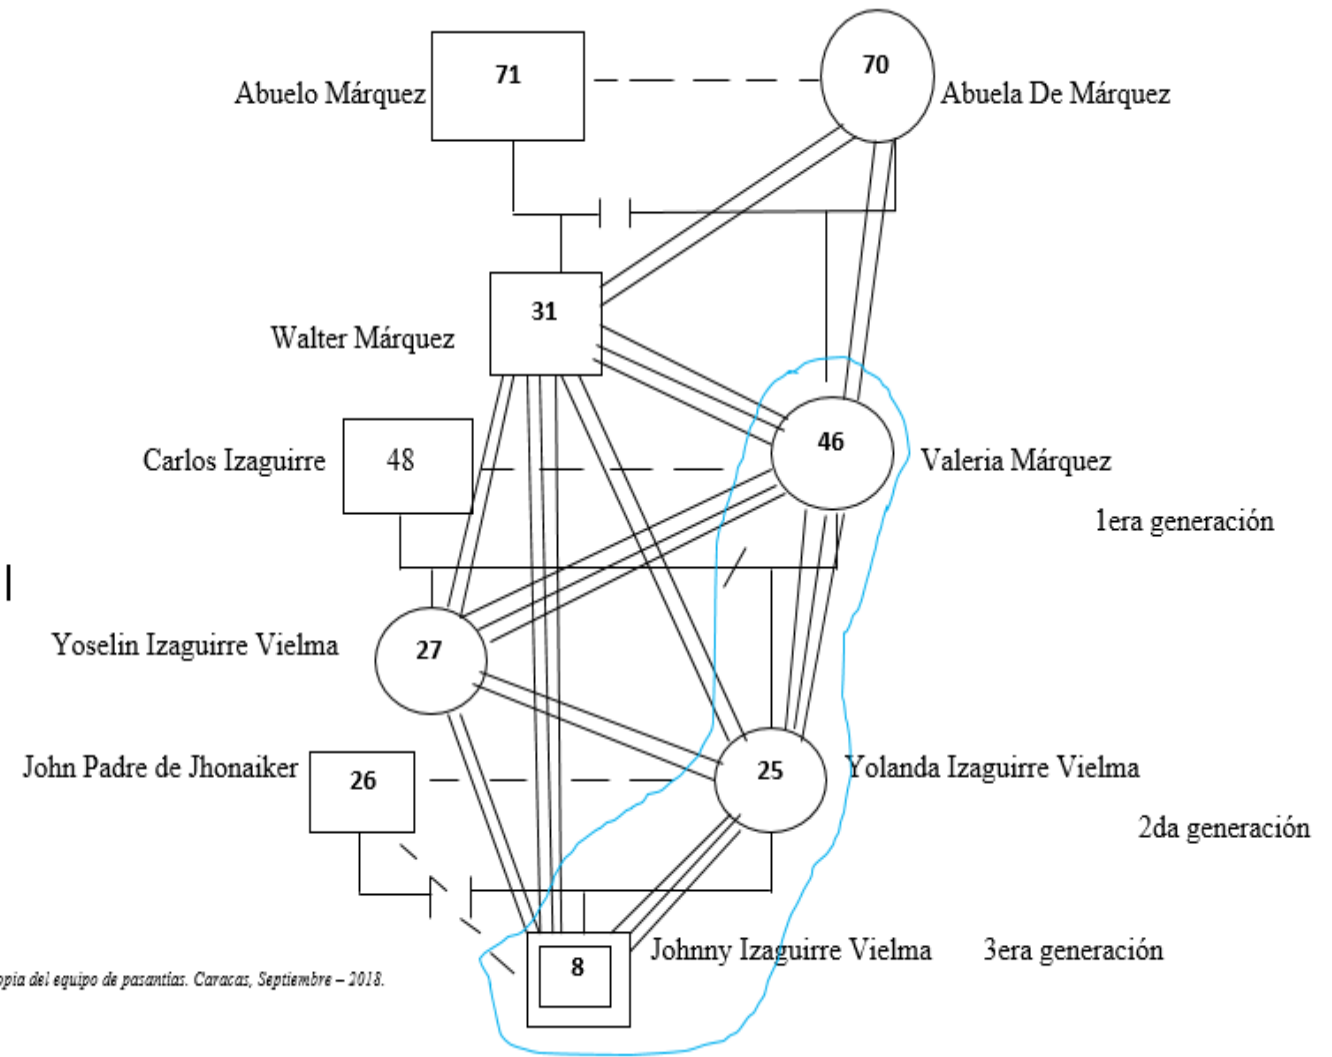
Abuelo Márquez 71

70 Abuela De Márquez

Walter Márquez 31

Carlos Izaguirre 48

46 Valeria Márquez

1era generación

Yoselin Izaguirre Vielma 27

John Padre de Jhonaiker 26

25 Yolanda Izaguirre Vielma

2da generación

8 Johnny Izaguirre Vielma 3era generación

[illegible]opia del equipo de pasantías. Caracas, Septiembre – 2018.